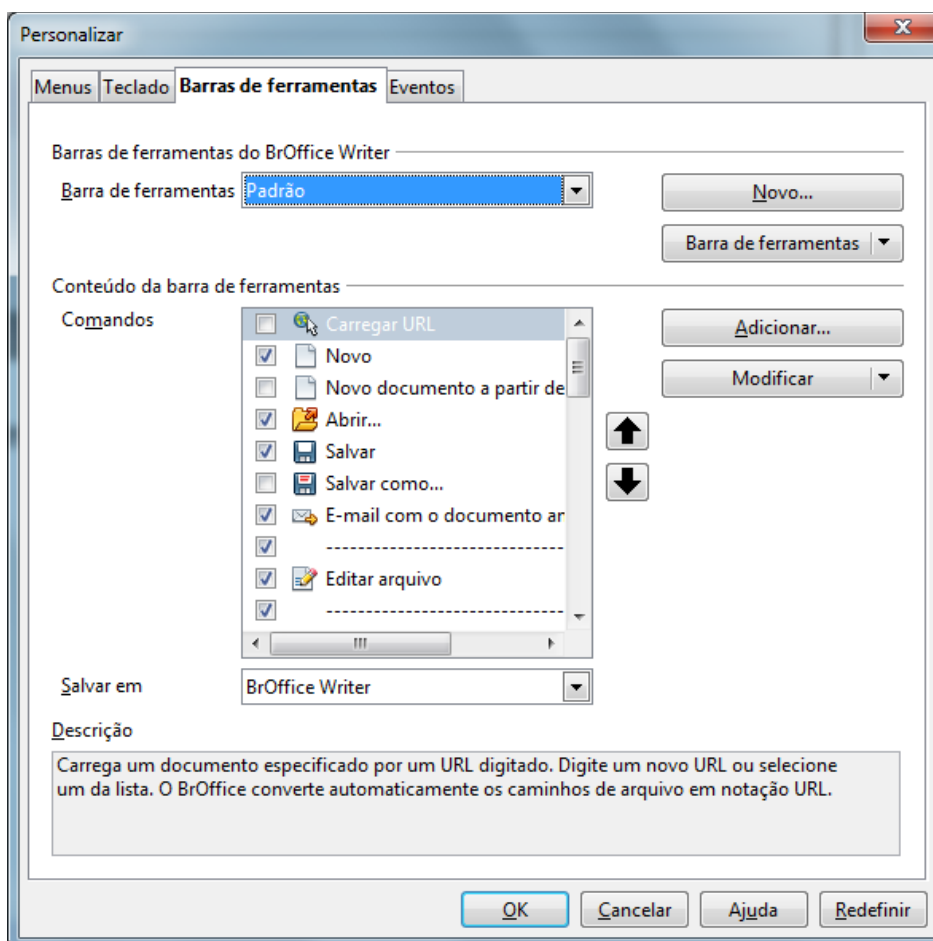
Personalizar

Menus | Teclado | Barras de ferramentas | Eventos

Barras de ferramentas do BrOffice Writer

Barra de ferramentas Padrão

Novo...

Barra de ferramentas

Conteúdo da barra de ferramentas

Comandos

Carregar URL
Novo
Novo documento a partir de
Abrir...
Salvar
Salvar como...
E-mail com o documento ar
-----------------------------
Editar arquivo
-----------------------------

Adicionar...

Modificar

Salvar em BrOffice Writer

Descrição

Carrega um documento especificado por um URL digitado. Digite um novo URL ou selecione um da lista. O BrOffice converte automaticamente os caminhos de arquivo em notação URL.

OK | Cancelar | Ajuda | Redefinir